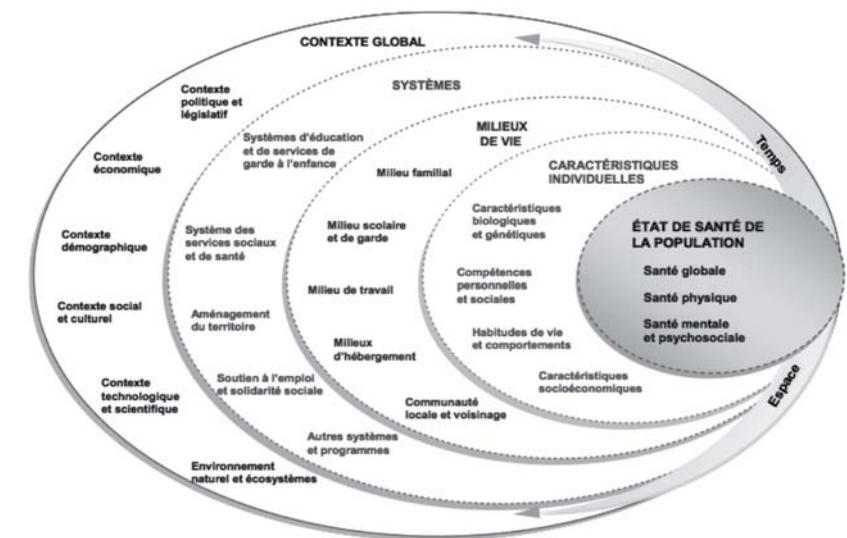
CONTEXTE GLOBAL

Contexte politique et législatif

Contexte économique

Contexte démographique

Contexte social et culturel

Contexte technologique et scientifique

Environnement naturel et écosystèmes

SYSTÈMES

Systèmes d'éducation et de services de garde à l'enfance

Système des services sociaux et de santé

Aménagement du territoire

Soutien à l'emploi et solidarité sociale

Autres systèmes et programmes

MILIEUX DE VIE

Milieu familial

Milieu scolaire et de garde

Milieu de travail

Milieux d'hébergement

Communauté locale et voisinage

CARACTÉRISTIQUES INDIVIDUELLES

Caractéristiques biologiques et génétiques

Compétences personnelles et sociales

Habitudes de vie et comportements

Caractéristiques socioéconomiques

ÉTAT DE SANTÉ DE LA POPULATION

Santé globale

Santé physique

Santé mentale et psychosociale

Temps

Espace